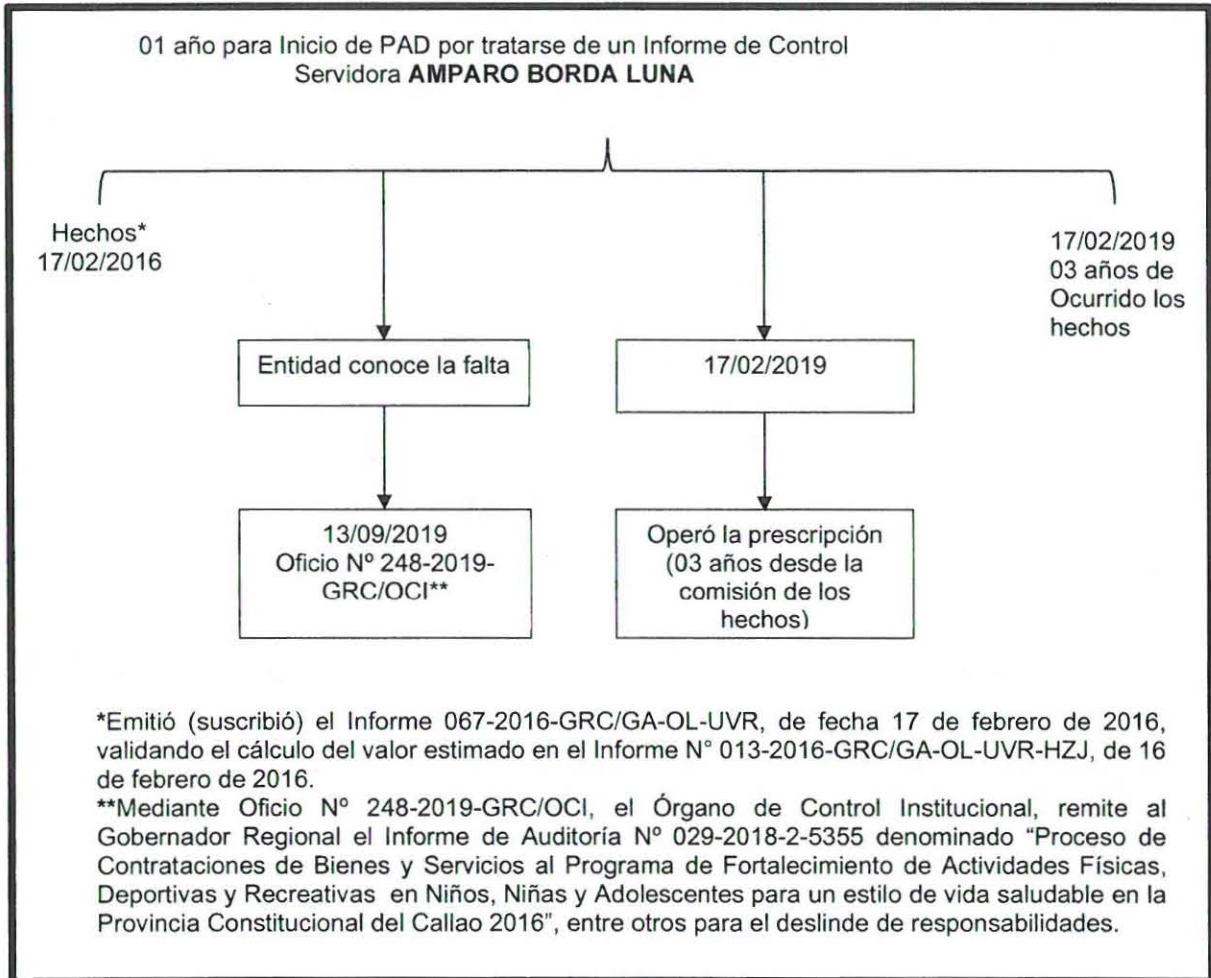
01 año para Inicio de PAD por tratarse de un Informe de Control
Servidora **AMPARO BORDA LUNA**

Hechos*
17/02/2016

17/02/2019
03 años de
Ocurrido los
hechos

Entidad conoce la falta

17/02/2019

13/09/2019
Oficio Nº 248-2019-GRC/OCI**

Operó la prescripción (03 años desde la comisión de los hechos)

*Emitió (suscribió) el Informe 067-2016-GRC/GA-OL-UVR, de fecha 17 de febrero de 2016, validando el cálculo del valor estimado en el Informe N° 013-2016-GRC/GA-OL-UVR-HZJ, de 16 de febrero de 2016.
**Mediante Oficio Nº 248-2019-GRC/OCI, el Órgano de Control Institucional, remite al Gobernador Regional el Informe de Auditoría Nº 029-2018-2-5355 denominado "Proceso de Contrataciones de Bienes y Servicios al Programa de Fortalecimiento de Actividades Físicas, Deportivas y Recreativas en Niños, Niñas y Adolescentes para un estilo de vida saludable en la Provincia Constitucional del Callao 2016", entre otros para el deslinde de responsabilidades.